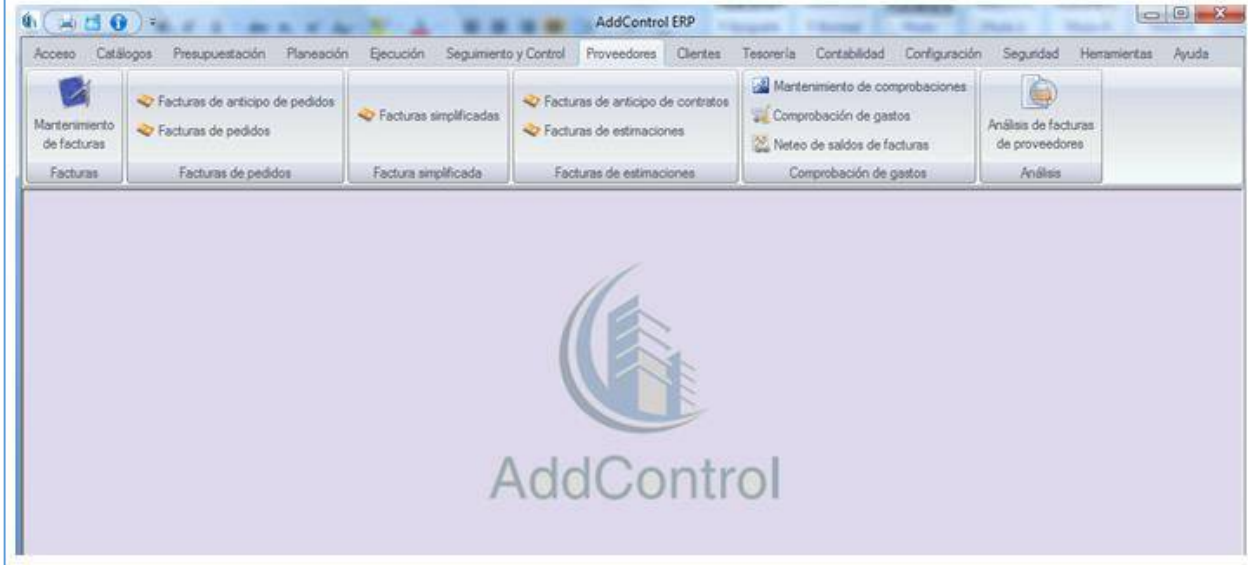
AddControl ERP

Acceso Catálogos Presupuestación Planeación Ejecución Seguimiento y Control Proveedores Clientes Tesorería Contabilidad Configuración Seguridad Herramientas Ayuda

Mantenimiento de facturas
Facturas

Facturas de anticipo de pedidos
Facturas de pedidos
Facturas de pedidos

Facturas simplificadas
Factura simplificada

Facturas de anticipo de contratos
Facturas de estimaciones
Facturas de estimaciones

Mantenimiento de comprobaciones
Comprobación de gastos
Neteo de saldos de facturas
Comprobación de gastos

Análisis de facturas de proveedores
Análisis

AddControl